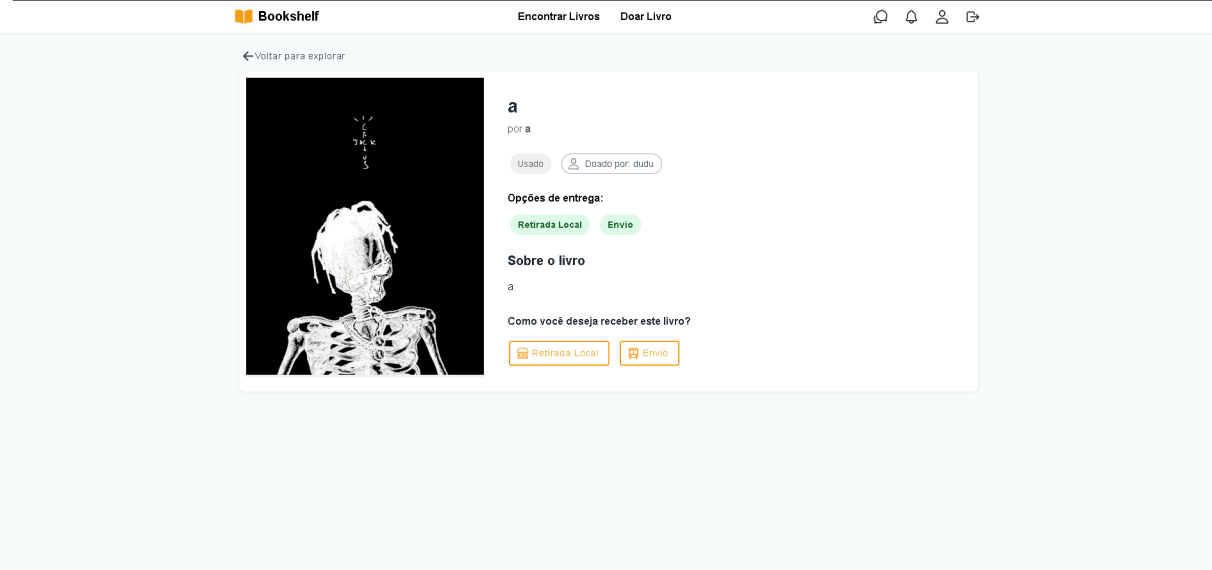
Bookshelf
Encontrar Livros
Doar Livro

Voltar para explorar

a
por a

Usado
Doado por: dudu

Opções de entrega:
Retirada Local
Envio

Sobre o livro
a

Como você deseja receber este livro?
Retirada Local
Envio